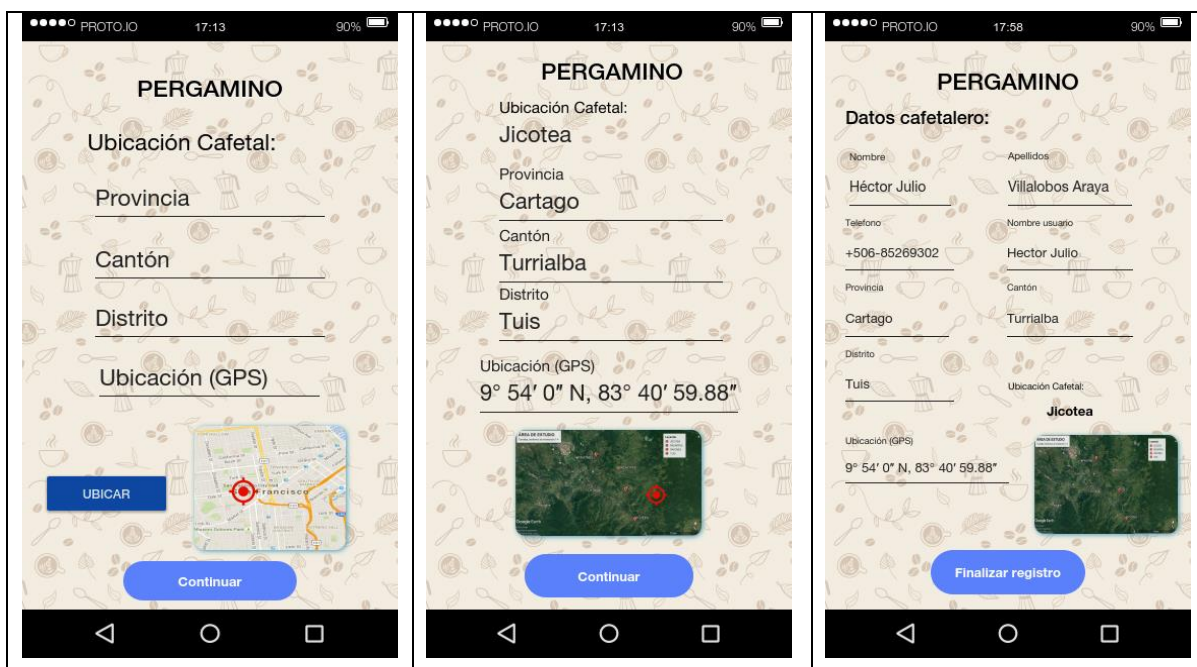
●●●●○ PROTO.IO 17:13 90%

PERGAMINO

Ubicación Cafetal:

Provincia

Cantón

Distrito

Ubicación (GPS)

UBICAR

Francisco

Continuar

●●●●○ PROTO.IO 17:13 90%

PERGAMINO

Ubicación Cafetal:
Jicotea

Provincia
Cartago

Cantón
Turrialba

Distrito
Tuis

Ubicación (GPS)
9° 54′ 0″ N, 83° 40′ 59.88″

Continuar

●●●●○ PROTO.IO 17:58 90%

PERGAMINO

Datos cafetalero:

Nombre
Héctor Julio

Apellidos
Villalobos Araya

Telefono
+506-85269302

Nombre usuario
Hector Julio

Provincia
Cartago

Cantón
Turrialba

Distrito
Tuis

Ubicación Cafetal:
Jicotea

Ubicación (GPS)
9° 54′ 0″ N, 83° 40′ 59.88″

Finalizar registro